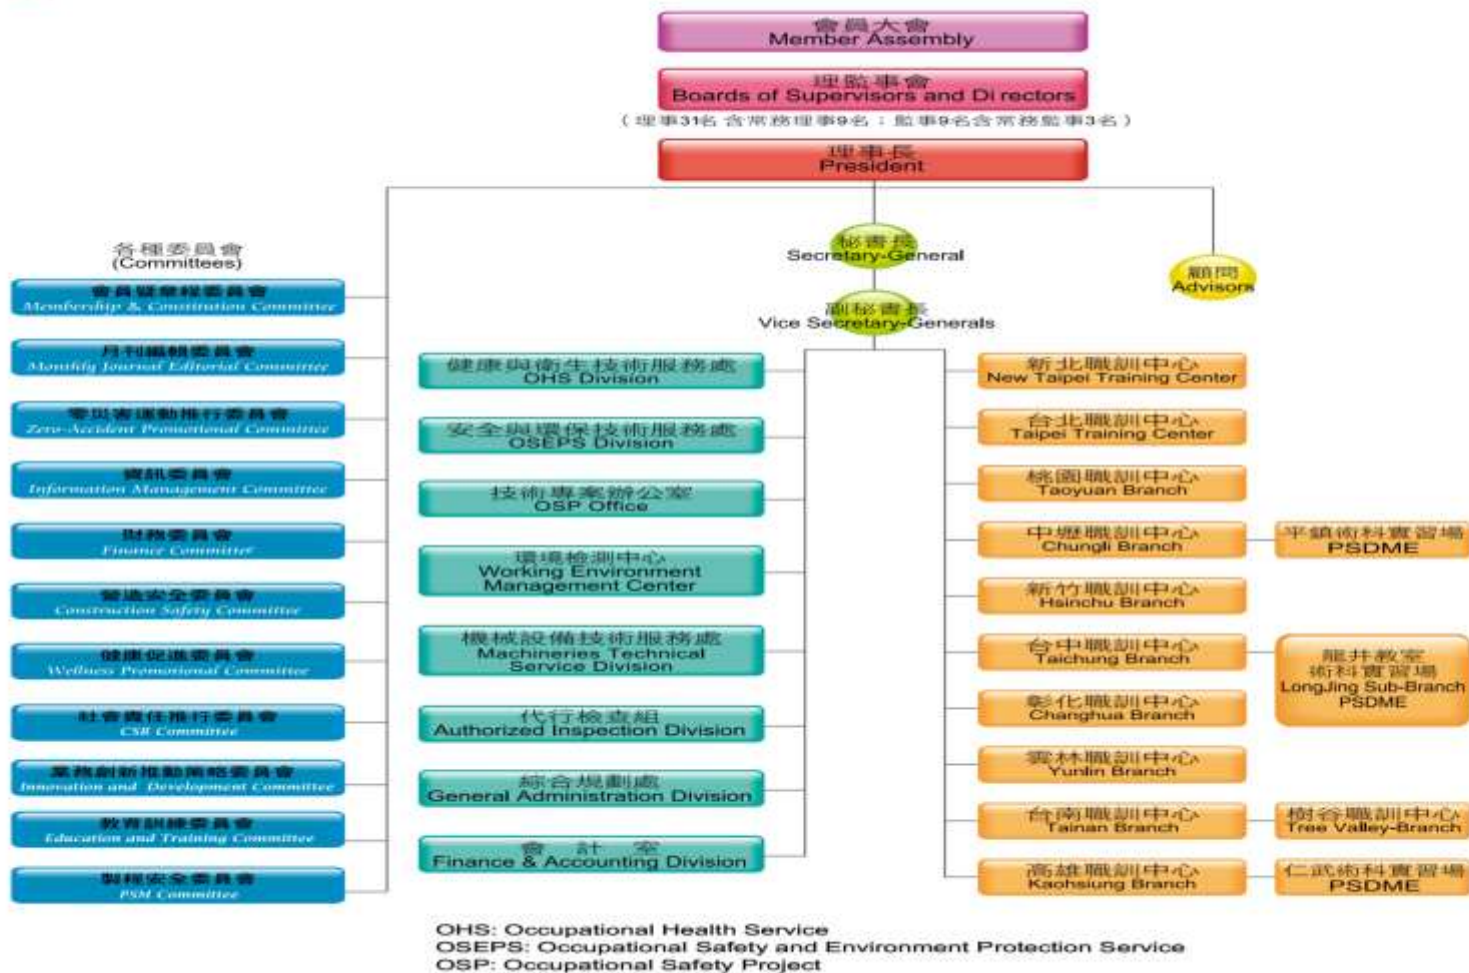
會員大會
Member Assembly

理監事會
Boards of Supervisors and Directors
（理事31名 含常務理事9名；監事9名含常務監事3名）

理事長
President

秘書長
Secretary-General

顧問
Advisors

副秘書長
Vice Secretary-Generals

各種委員會
(Committees)

會員暨章程委員會
Membership & Constitution Committee

月刊編輯委員會
Monthly Journal Editorial Committee

零災害運動推行委員會
Zero-Accident Promotional Committee

資訊委員會
Information Management Committee

財務委員會
Finance Committee

營造安全委員會
Construction Safety Committee

健康促進委員會
Wellness Promotional Committee

社會責任推行委員會
CSR Committee

業務創新推動策略委員會
Innovation and Development Committee

教育訓練委員會
Education and Training Committee

製程安全委員會
PSM Committee

健康與衛生技術服務處
OHS Division

安全與環保技術服務處
OSEPS Division

技術專案辦公室
OSP Office

環境檢測中心
Working Environment Management Center

機械設備技術服務處
Machineries Technical Service Division

代行檢查組
Authorized Inspection Division

綜合規劃處
General Administration Division

會計室
Finance & Accounting Division

新北職訓中心
New Taipei Training Center

台北職訓中心
Taipei Training Center

桃園職訓中心
Taoyuan Branch

中壢職訓中心
Chungli Branch

平鎮術科實習場
PSDME

新竹職訓中心
Hsinchu Branch

台中職訓中心
Taichung Branch

龍井教室
術科實習場
LongJing Sub-Branch
PSDME

彰化職訓中心
Changhua Branch

雲林職訓中心
Yunlin Branch

台南職訓中心
Tainan Branch

樹谷職訓中心
Tree Valley-Branch

高雄職訓中心
Kaohsiung Branch

仁武術科實習場
PSDME

OHS: Occupational Health Service
OSEPS: Occupational Safety and Environment Protection Service
OSP: Occupational Safety Project